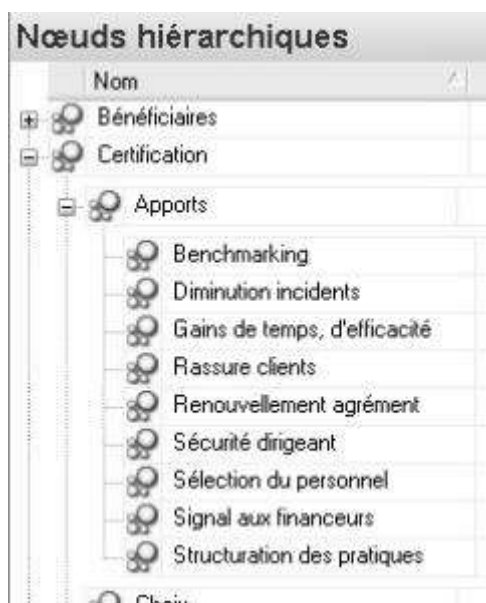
Nœuds hiérarchiques

Nom

Bénéficiaires

Certification

Apports

Benchmarking

Diminution incidents

Gains de temps, d'efficacité

Rassure clients

Renouvellement agrément

Sécurité dirigeant

Sélection du personnel

Signal aux financeurs

Structuration des pratiques

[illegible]